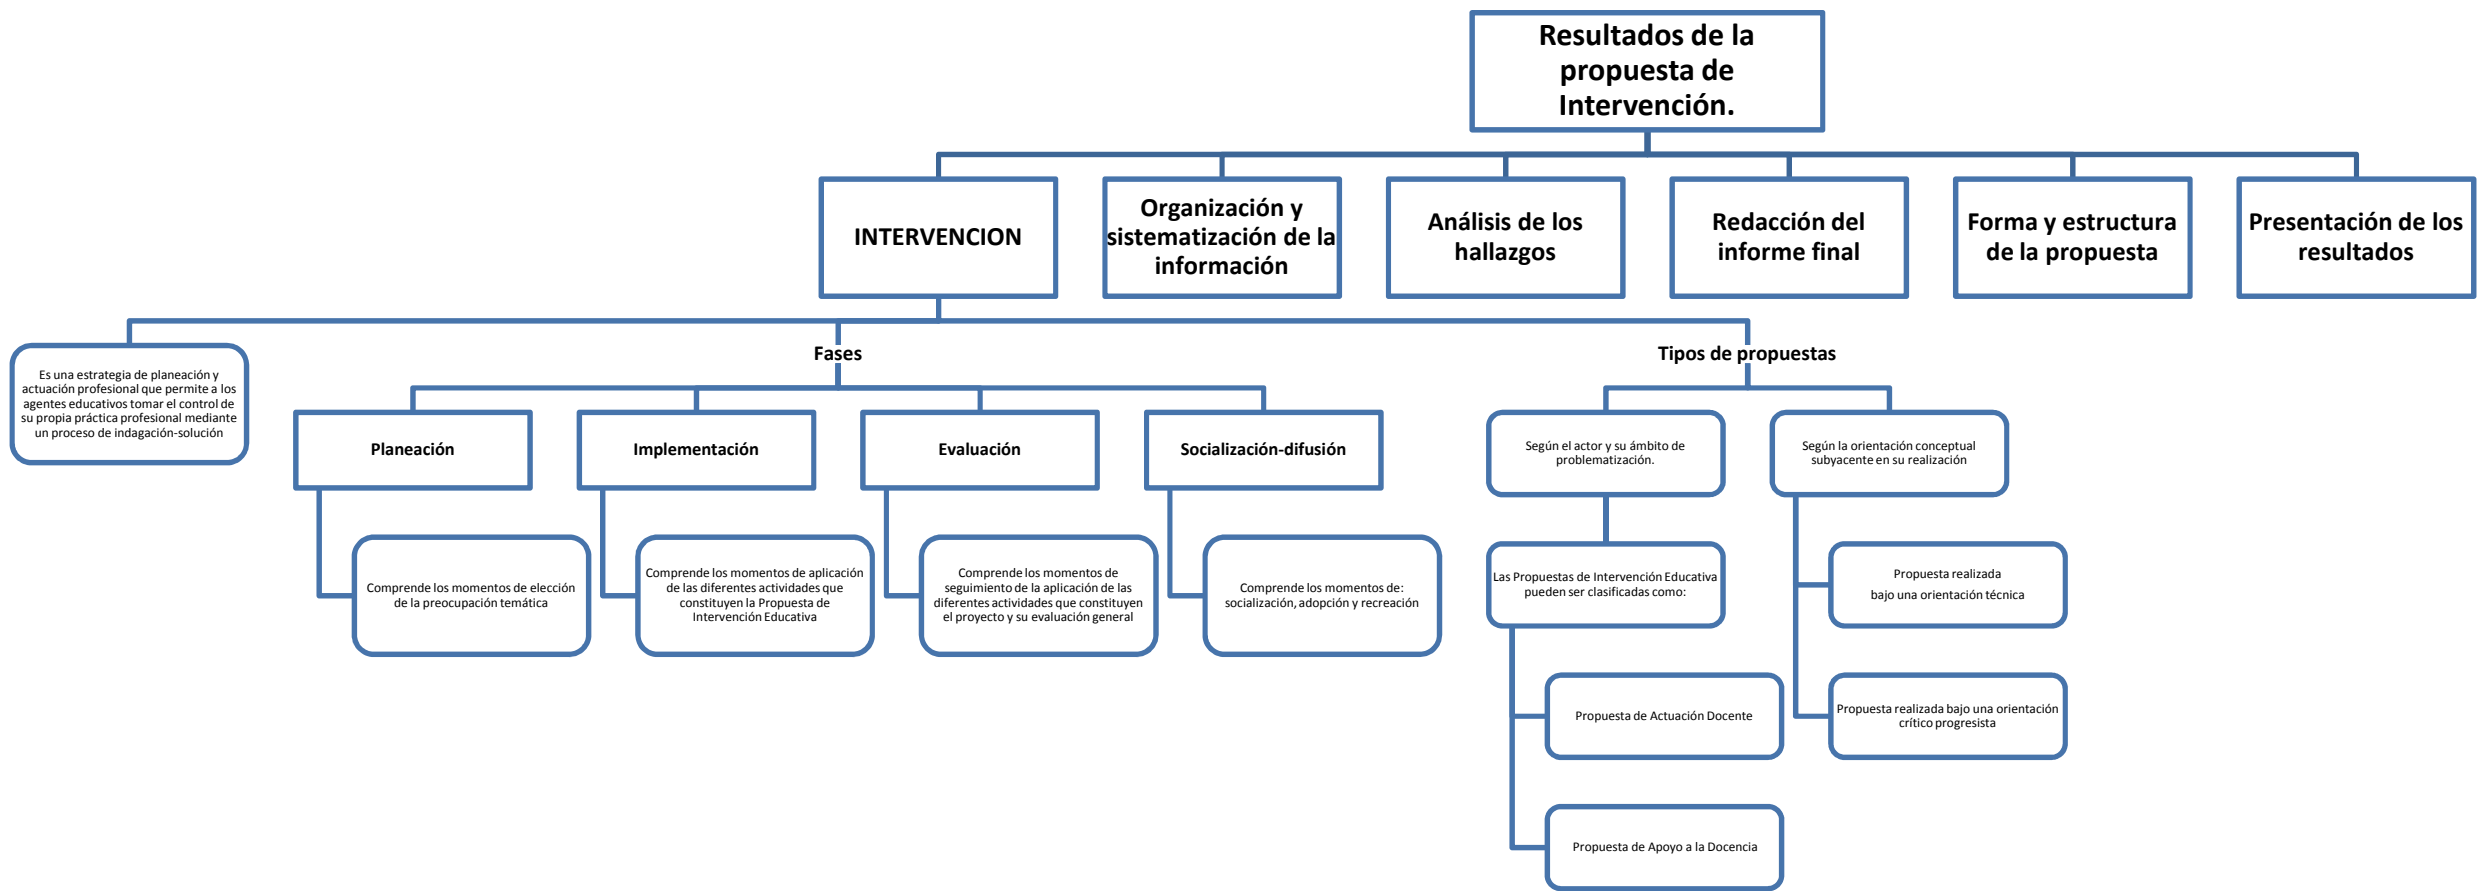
Resultados de la propuesta de Intervención.

INTERVENCION

Organización y sistematización de la información

Análisis de los hallazgos

Redacción del informe final

Forma y estructura de la propuesta

Presentación de los resultados

Es una estrategia de planeación y actuación profesional que permite a los agentes educativos tomar el control de su propia práctica profesional mediante un proceso de indagación-solución

Fases

Planeación

Comprende los momentos de elección de la preocupación temática

Implementación

Comprende los momentos de aplicación de las diferentes actividades que constituyen la Propuesta de Intervención Educativa

Evaluación

Comprende los momentos de seguimiento de la aplicación de las diferentes actividades que constituyen el proyecto y su evaluación general

Socialización-difusión

Comprende los momentos de: socialización, adopción y recreación

Tipos de propuestas

Según el actor y su ámbito de problematización.

Las Propuestas de Intervención Educativa pueden ser clasificadas como:

Propuesta de Actuación Docente

Propuesta de Apoyo a la Docencia

Según la orientación conceptual subyacente en su realización

Propuesta realizada bajo una orientación técnica

Propuesta realizada bajo una orientación crítico progresista